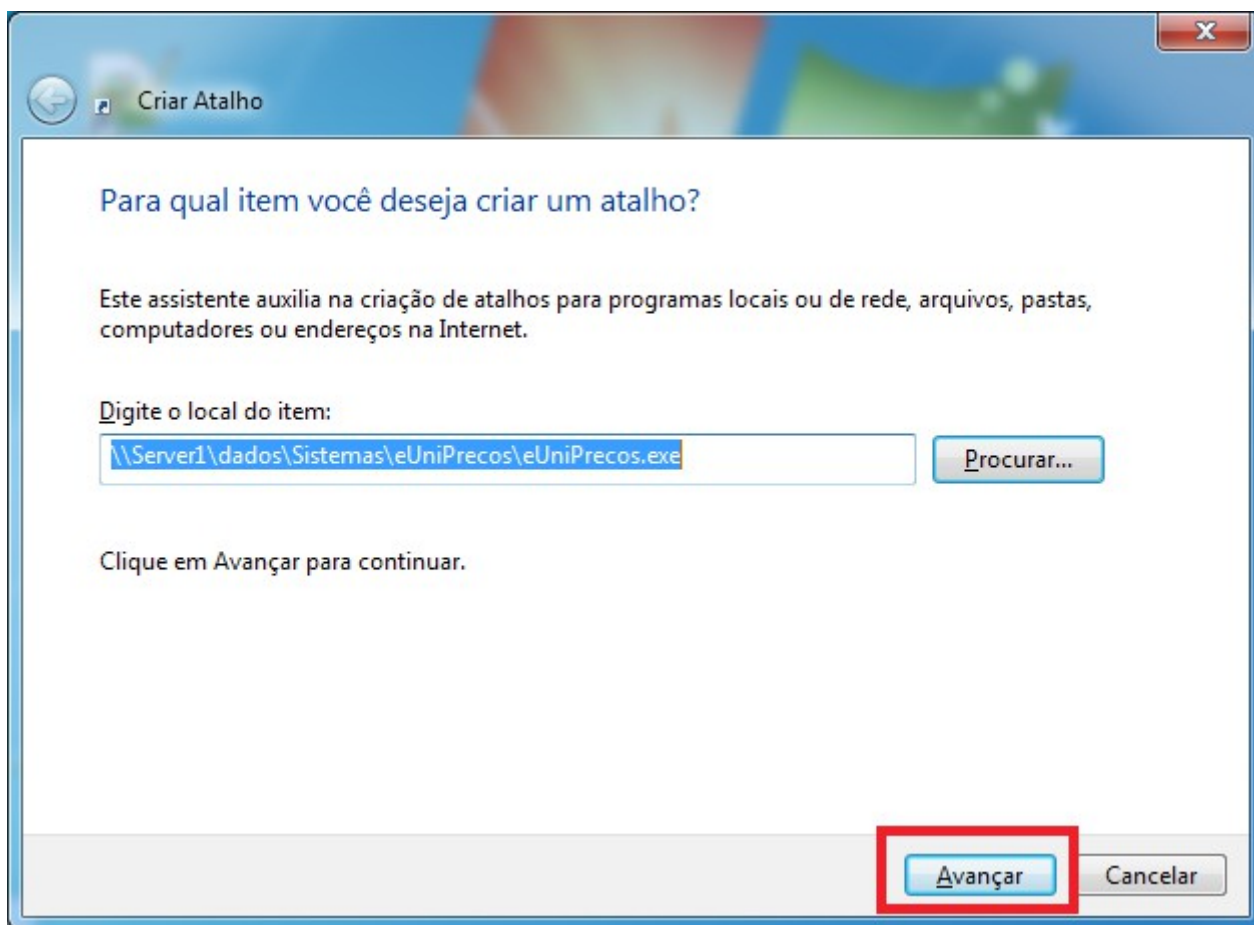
Criar Atalho

Para qual item você deseja criar um atalho?

Este assistente auxilia na criação de atalhos para programas locais ou de rede, arquivos, pastas, computadores ou endereços na Internet.

Digite o local do item:

\\Server1\dados\Sistemas\eUniPrecos\eUniPrecos.exe

Procurar...

Clique em Avançar para continuar.

Avançar

Cancelar